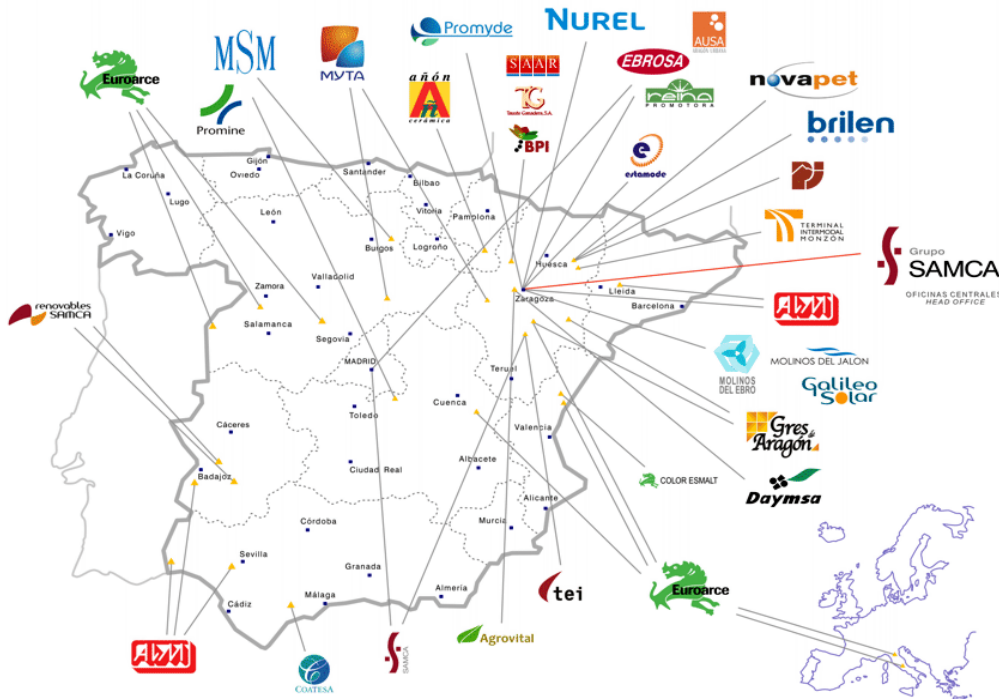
Euroarce
MSM
Promine
MYTA
añón cerámica
Promyde
SAAR
Tauste Ganadera, S.A.
BPI
NUREL
EBROSA
AUSA
reina PROMOTORA
estamode
novapet
brilen
TERMINAL INTERMODAL MONZÓN
Grupo SAMCA
OFICINAS CENTRALES HEAD OFFICE
renovables SAMCA
ANV
MOLINOS DEL EBRO
MOLINOS DEL JALON
Galileo Solar
Gres de Aragón
COLOR ESMALT
Daymsa
tei
Euroarce
Agrovital
SAMCA
COATESA
ANV
La Coruña
Gijón
Oviedo
Santander
Bilbao
Lugo
Vigo
León
Vitoria
Pamplona
Burgos
Logroño
Huesca
Lleida
Zamora
Valladolid
Zaragoza
Barcelona
Salamanca
Segovia
MADRID
Teruel
Cáceres
Toledo
Cuenca
Valencia
Badajoz
Ciudad Real
Albacete
Alicante
Córdoba
Murcia
Sevilla
Granada
Cádiz
Málaga
Almería